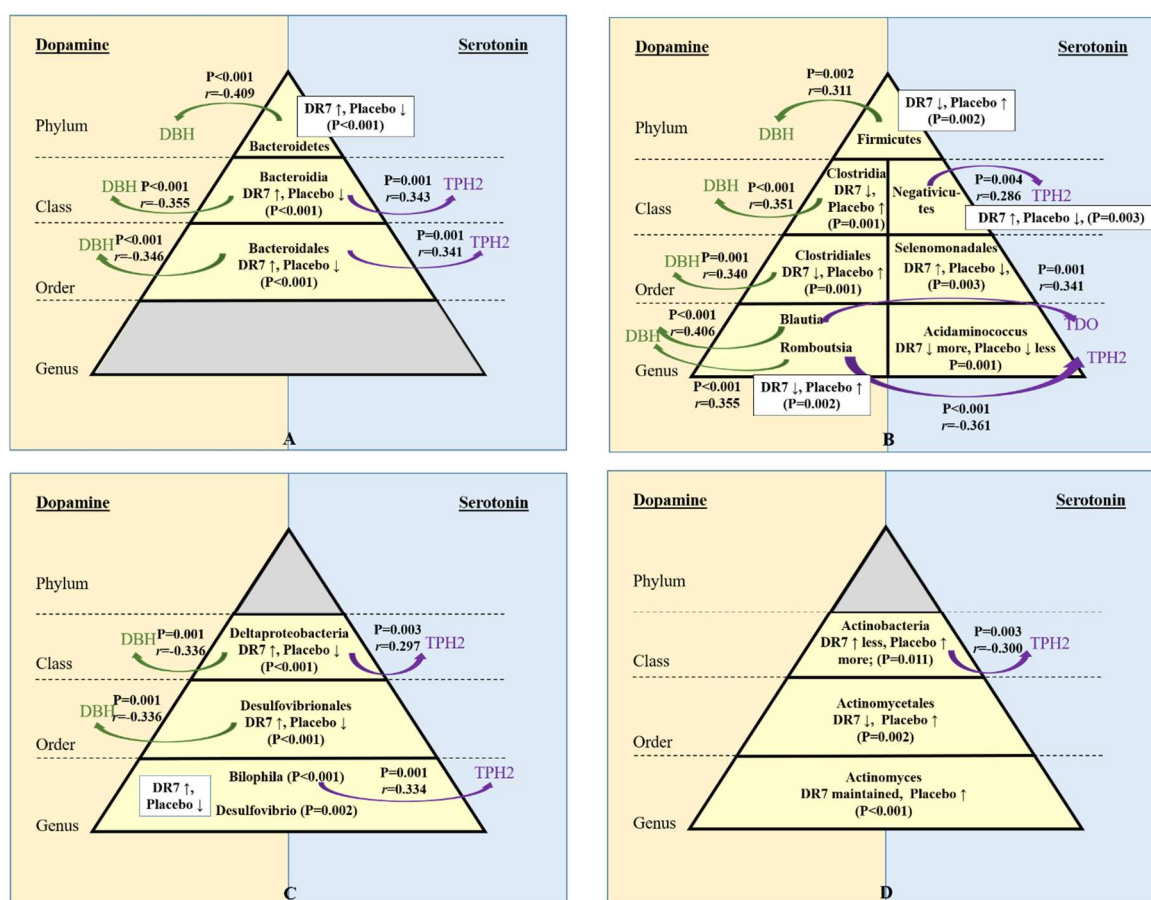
Dopamine

Serotonin

P<0.001
r=-0.409

DBH

DR7 ↑, Placebo ↓
(P<0.001)

Phylum

Bacteroidetes

Class

DBH P<0.001
r=-0.355

Bacteroidia
DR7 ↑, Placebo ↓
(P<0.001)

P=0.001
r=0.343
TPH2

Order

DBH P<0.001
r=-0.346

Bacteroidales
DR7 ↑, Placebo ↓
(P<0.001)

P=0.001
r=0.341
TPH2

Genus

A

Dopamine

Serotonin

P=0.002
r=0.311

DBH

DR7 ↓, Placebo ↑
(P=0.002)

Phylum

Firmicutes

Class

DBH P<0.001
r=0.351

Clostridia
DR7 ↓,
Placebo ↑
(P=0.001)

Negativicutes

P=0.004
r=0.286
TPH2

DR7 ↑, Placebo ↓, (P=0.003)

Order

DBH P=0.001
r=0.340

Clostridiales
DR7 ↓, Placebo ↑
(P=0.001)

Selenomonadales
DR7 ↑, Placebo ↓,
(P=0.003)

P=0.001
r=0.341

Genus

P<0.001
r=0.406

DBH

Blautia

Romboutsia

Acidaminococcus
DR7 ↓ more, Placebo ↓ less
P=0.001)

TDO

TPH2

P<0.001
r=0.355

DR7 ↓, Placebo ↑
(P=0.002)

P<0.001
r=-0.361

B

Dopamine

Serotonin

Phylum

Class

DBH P=0.001
r=-0.336

Deltaproteobacteria
DR7 ↑, Placebo ↓
(P<0.001)

P=0.003
r=0.297
TPH2

Order

DBH P=0.001
r=-0.336

Desulfovibrionales
DR7 ↑, Placebo ↓
(P<0.001)

Genus

DR7 ↑,
Placebo ↓

Bilophila (P<0.001)
Desulfovibrio (P=0.002)

P=0.001
r=0.334
TPH2

C

Dopamine

Serotonin

Phylum

Class

Actinobacteria
DR7 ↑ less, Placebo ↑
more; (P=0.011)

P=0.003
r=-0.300
TPH2

Order

Actinomycetales
DR7 ↓, Placebo ↑
(P=0.002)

Genus

Actinomyces
DR7 maintained, Placebo ↑
(P<0.001)

D